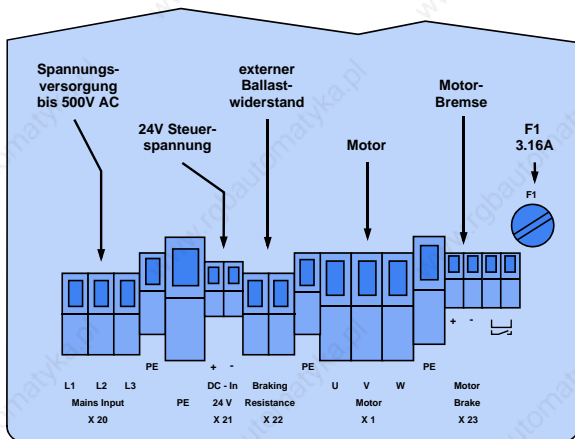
Spannungsversorgung bis 500V AC

24V Steuerspannung

externer Ballastwiderstand

Motor

Motor-Bremse

F1 3.16A

F1

PE

+ -

PE

PE

+ -

L1 L2 L3
Mains Input
X 20

PE

DC - In
24 V
X 21

Braking
Resistance
X 22

U V W
Motor
X 1

Motor
Brake
X 23

www.rgbautomatyka.pl